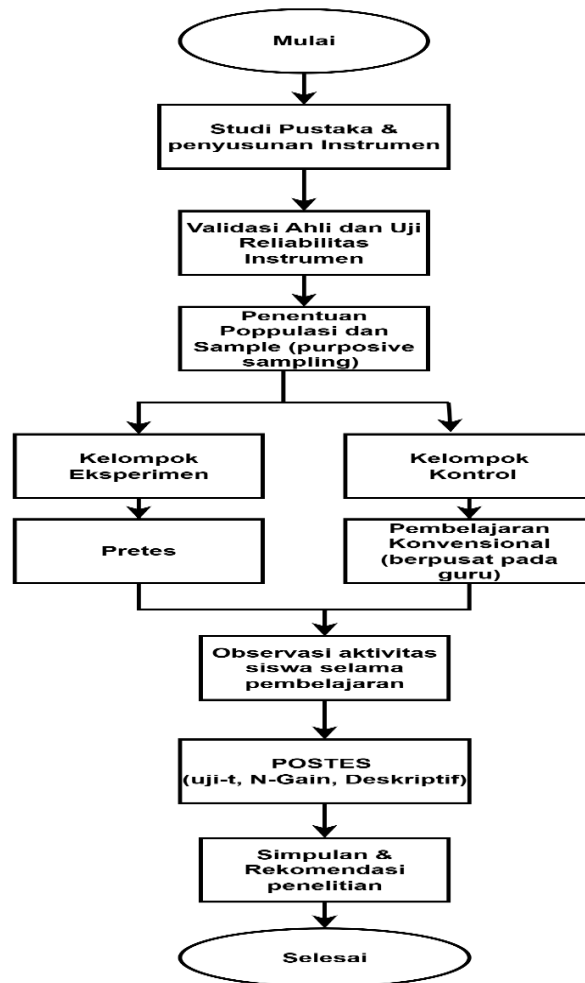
Mulai

Studi Pustaka & penyusunan Instrumen

Validasi Ahli dan Uji Reliabilitas Instrumen

Penentuan Poppulasi dan Sample (purposive sampling)

Kelompok Eksperimen

Pretes

Kelompok Kontrol

Pembelajaran Konvensional (berpusat pada guru)

Observasi aktivitas siswa selama pembelajaran

POSTES (uji-t, N-Gain, Deskriptif)

Simpulan & Rekomendasi penelitian

Selesai